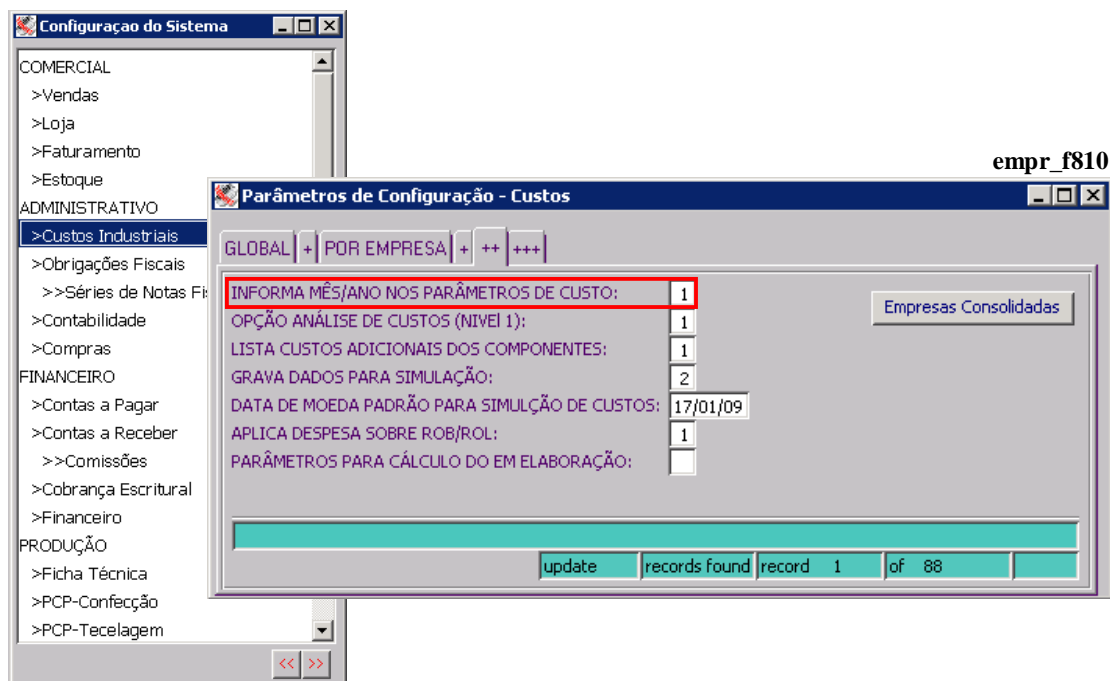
Configuraçao do Sistema

COMERCIAL
>Vendas
>Loja
>Faturamento
>Estoque
ADMINISTRATIVO
>Custos Industriais
>Obrigações Fiscais
>>Séries de Notas Fis
>Contabilidade
>Compras
FINANCEIRO
>Contas a Pagar
>Contas a Receber
>>Comissões
>Cobrança Escritural
>Financeiro
PRODUÇÃO
>Ficha Técnica
>PCP-Confecção
>PCP-Tecelagem

<< >>

empr_f810

Parâmetros de Configuração - Custos

GLOBAL | + | POR EMPRESA | + | ++ | +++

INFORMA MÊS/ANO NOS PARÂMETROS DE CUSTO: 1
OPÇÃO ANÁLISE DE CUSTOS (NIVEl 1): 1
LISTA CUSTOS ADICIONAIS DOS COMPONENTES: 1
GRAVA DADOS PARA SIMULAÇÃO: 2
DATA DE MOEDA PADRÃO PARA SIMULÇÃO DE CUSTOS: 17/01/09
APLICA DESPESA SOBRE ROB/ROL: 1
PARÂMETROS PARA CÁLCULO DO EM ELABORAÇÃO:

Empresas Consolidadas

update | records found | record 1 | of 88